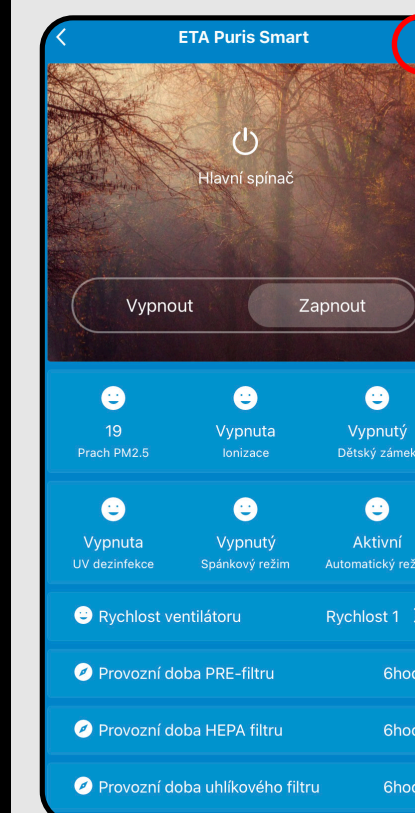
ETA Puris Smart

Hlavní spínač

Vypnout
Zapnout

19
Prach PM2.5

Vypnuta
Ionizace

Vypnutý
Dětský zámek

Vypnuta
UV dezinfekce

Vypnutý
Spánkový režim

Aktivní
Automatický rež

Rychlost ventilátoru
Rychlost 1

Provozní doba PRE-filtru
6hoc

Provozní doba HEPA filtru
6hoc

Provozní doba uhlíkového filtru
6hoc